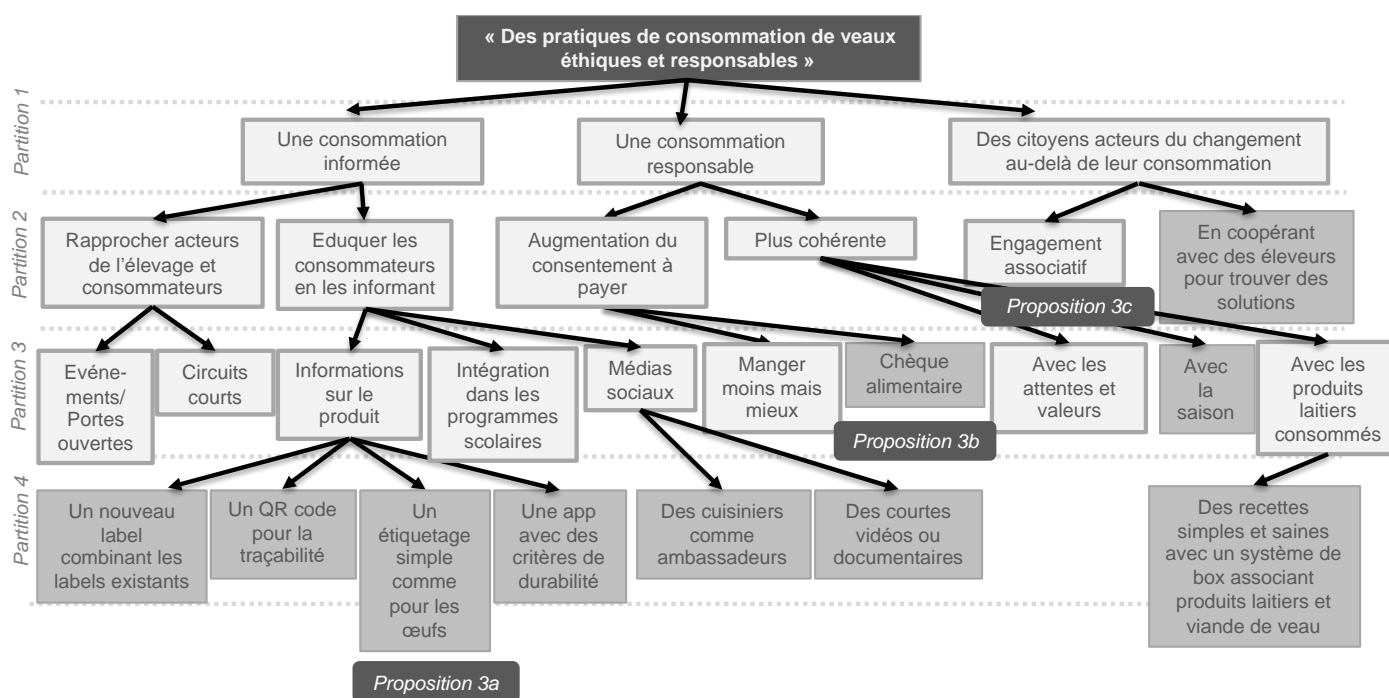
« Des pratiques de consommation de veaux éthiques et responsables »

Partition 1

Une consommation informée

Une consommation responsable

Des citoyens acteurs du changement au-delà de leur consommation

Partition 2

Rapprocher acteurs de l'élevage et consommateurs

Eduquer les consommateurs en les informant

Augmentation du consentement à payer

Plus cohérente

Engagement associatif

En coopérant avec des éleveurs pour trouver des solutions

Proposition 3c

Partition 3

Evéne-ments/ Portes ouvertes

Circuits courts

Informations sur le produit

Intégration dans les programmes scolaires

Médias sociaux

Manger moins mais mieux

Chèque alimentaire

Avec les attentes et valeurs

Avec la saison

Avec les produits laitiers consommés

Proposition 3b

Partition 4

Un nouveau label combinant les labels existants

Un QR code pour la traçabilité

Un étiquetage simple comme pour les œufs

Une app avec des critères de durabilité

Des cuisiniers comme ambassadeurs

Des courtes vidéos ou documentaires

Des recettes simples et saines avec un système de box associant produits laitiers et viande de veau

Proposition 3a